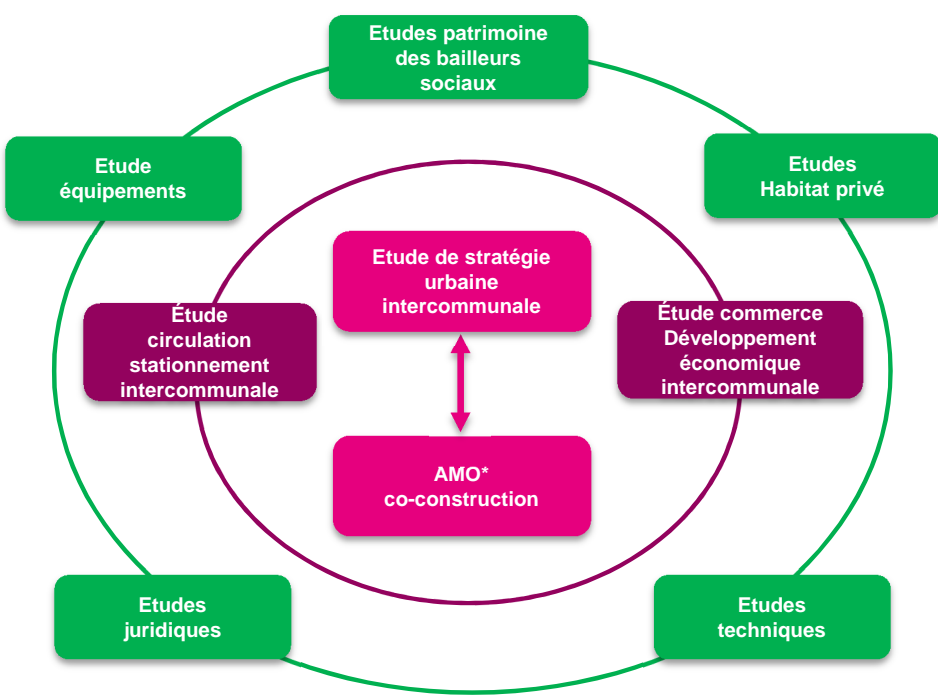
Etudes patrimoine des bailleurs sociaux

Etude équipements

Etudes Habitat privé

Etude de stratégie urbaine intercommunale

Étude circulation stationnement intercommunale

Étude commerce Développement économique intercommunale

AMO* co-construction

Etudes juridiques

Etudes techniques